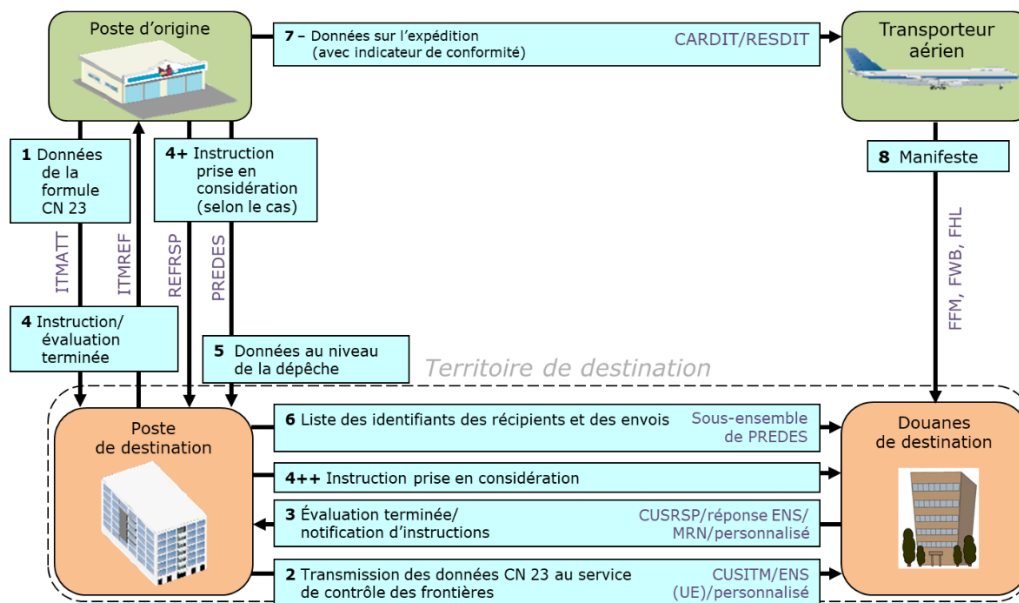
Poste d'origine

7 – Données sur l'expédition (avec indicateur de conformité)

CARDIT/RESDIT

Transporteur aérien

1 Données de la formule CN 23

4+ Instruction prise en considération (selon le cas)

8 Manifeste

ITMATT

ITMREF

REFRSP

PREDES

FFM, FWB, FHL

4 Instruction/ évaluation terminée

5 Données au niveau de la dépêche

Territoire de destination

Poste de destination

6 Liste des identifiants des récipients et des envois

Sous-ensemble de PREDES

Douanes de destination

4++ Instruction prise en considération

3 Évaluation terminée/ notification d'instructions

CUSRSP/réponse ENS/ MRN/personnalisé

2 Transmission des données CN 23 au service de contrôle des frontières

CUSITM/ENS (UE)/personnalisé